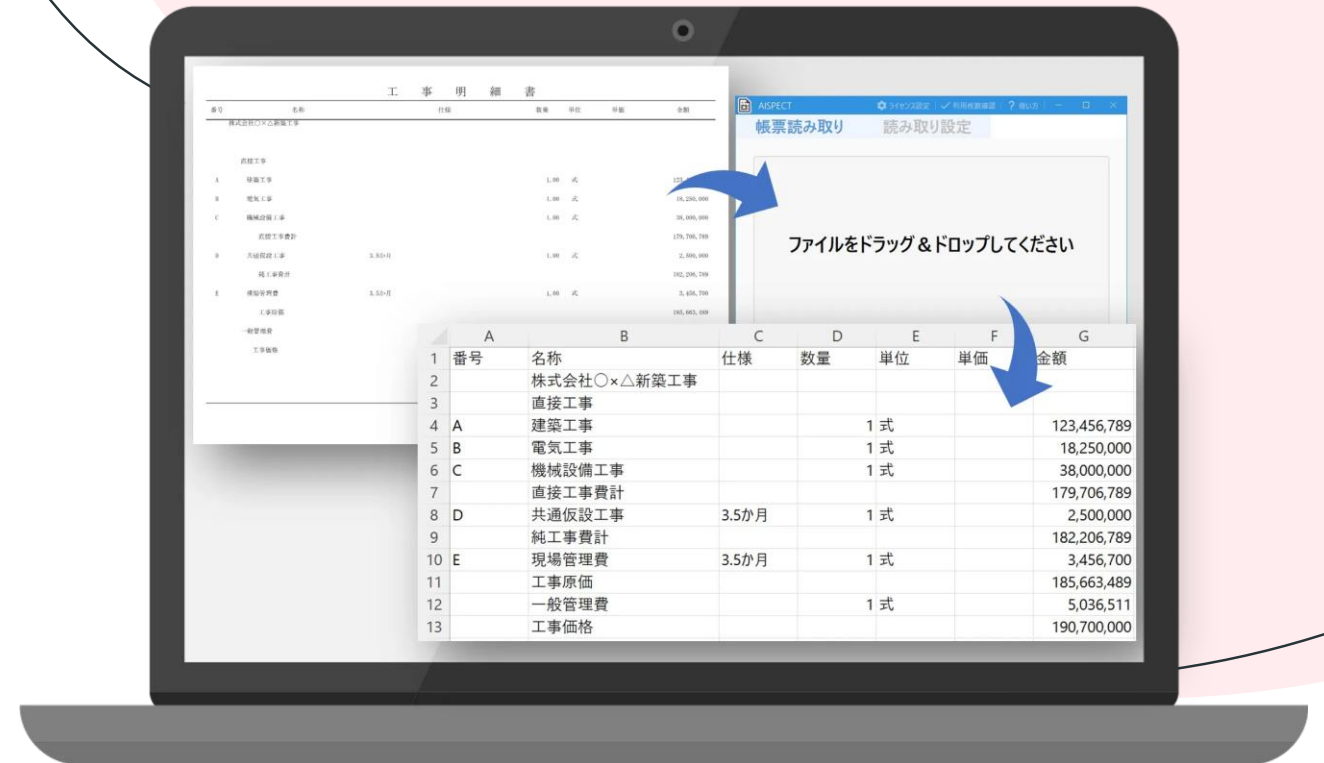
工　事　明　細　書

| 番号 | 名称 | 仕様 | 数量 | 単位 | 単価 | 金額 |
|---|---|---|---|---|---|---|
| | 株式会社〇×△新築工事 | | | | | |
| | 直接工事 | | | | | |
| A | 建築工事 | | 1.00 | 式 | | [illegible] |
| B | 電気工事 | | 1.00 | 式 | | 18,250,000 |
| C | 機械設備工事 | | 1.00 | 式 | | 38,000,000 |
| | 直接工事費計 | | | | | 179,706,789 |
| D | 共通仮設工事 | 3.5か月 | 1.00 | 式 | | 2,500,000 |
| | 純工事費計 | | | | | 182,206,789 |
| E | 現場管理費 | 3.5か月 | 1.00 | 式 | | 3,456,700 |
| | 工事原価 | | | | | 185,663,489 |
| | 一般管理費 | | | | | |
| | 工事価格 | | | | | |

AISPECT　ライセンス設定　利用枚数確認　? 使い方

帳票読み取り　読み取り設定

ファイルをドラッグ＆ドロップしてください

| | A | B | C | D | E | F | G |
|---|---|---|---|---|---|---|---|
| 1 | 番号 | 名称 | 仕様 | 数量 | 単位 | 単価 | 金額 |
| 2 | | 株式会社〇×△新築工事 | | | | | |
| 3 | | 直接工事 | | | | | |
| 4 | A | 建築工事 | | 1 | 式 | | 123,456,789 |
| 5 | B | 電気工事 | | 1 | 式 | | 18,250,000 |
| 6 | C | 機械設備工事 | | 1 | 式 | | 38,000,000 |
| 7 | | 直接工事費計 | | | | | 179,706,789 |
| 8 | D | 共通仮設工事 | 3.5か月 | 1 | 式 | | 2,500,000 |
| 9 | | 純工事費計 | | | | | 182,206,789 |
| 10 | E | 現場管理費 | 3.5か月 | 1 | 式 | | 3,456,700 |
| 11 | | 工事原価 | | | | | 185,663,489 |
| 12 | | 一般管理費 | | 1 | 式 | | 5,036,511 |
| 13 | | 工事価格 | | | | | 190,700,000 |